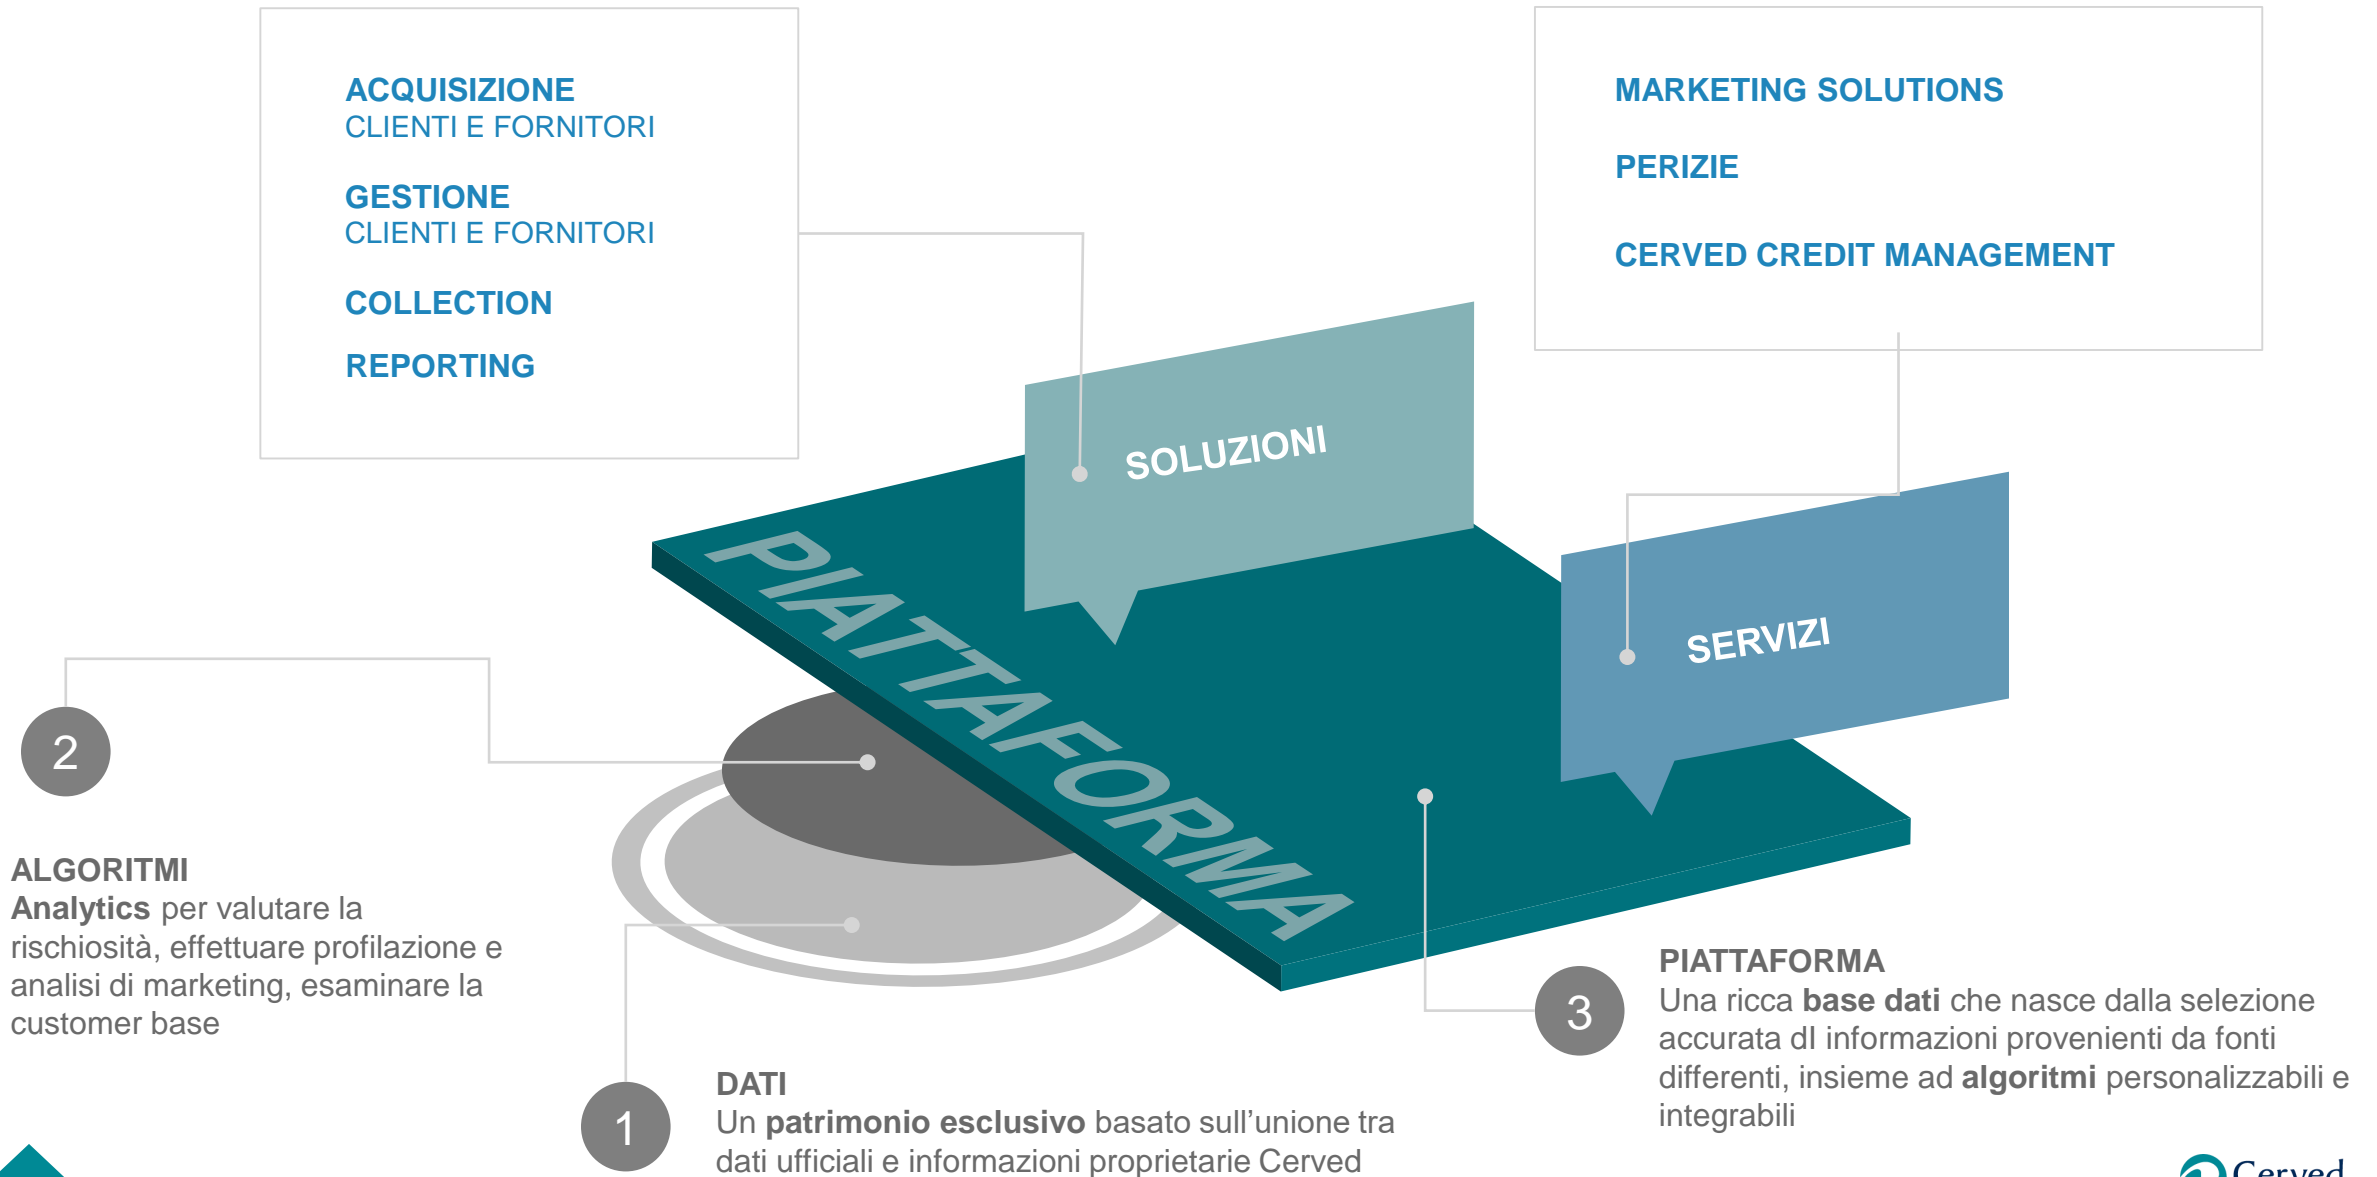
ACQUISIZIONE
CLIENTI E FORNITORI

GESTIONE
CLIENTI E FORNITORI

COLLECTION

REPORTING

MARKETING SOLUTIONS

PERIZIE

CERVED CREDIT MANAGEMENT

SOLUZIONI

SERVIZI

PIATTAFORMA

2

ALGORITMI
**Analytics** per valutare la rischiosità, effettuare profilazione e analisi di marketing, esaminare la customer base

3

PIATTAFORMA
Una ricca **base dati** che nasce dalla selezione accurata dI informazioni provenienti da fonti differenti, insieme ad **algoritmi** personalizzabili e integrabili

1

DATI
Un **patrimonio esclusivo** basato sull'unione tra dati ufficiali e informazioni proprietarie Cerved

Cerved